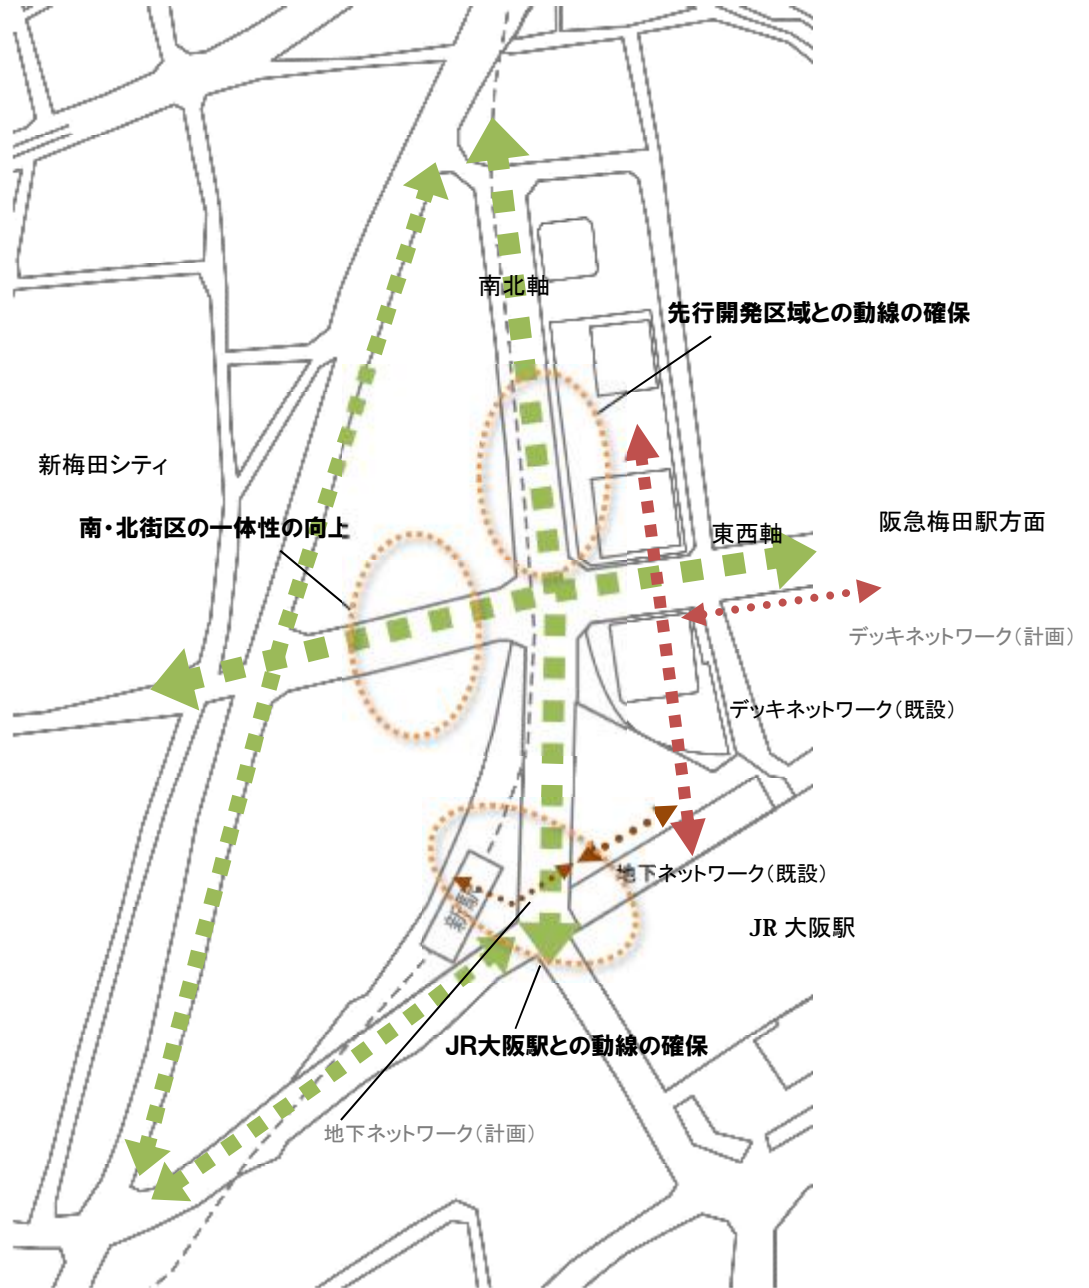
南北軸

先行開発区域との動線の確保

新梅田シティ

南・北街区の一体性の向上

東西軸

阪急梅田駅方面

デッキネットワーク（計画）

デッキネットワーク（既設）

地下ネットワーク（既設）

JR 大阪駅

JR大阪駅との動線の確保

地下ネットワーク（計画）